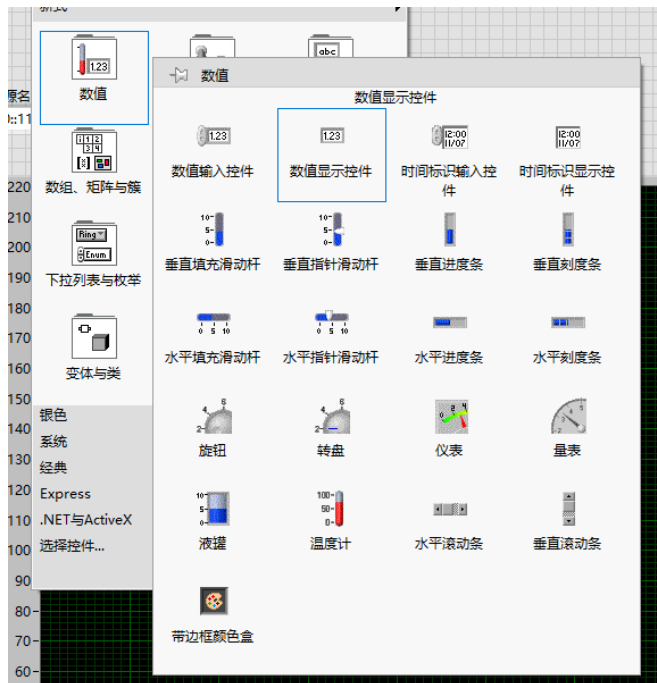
新式

1.23
数值

abc

数组、矩阵与簇

Ring
Enum
下拉列表与枚举

变体与类

银色
系统
经典
Express
.NET与ActiveX
选择控件...

源名
):11

220
210
200
190
180
170
160
150
140
130
120
110
100
90
80
70
60

数值
数值显示控件

1.23
数值输入控件

1.23
数值显示控件

12:00 11/07
时间标识输入控件

12:00 11/07
时间标识显示控件

10- 5- 0-
垂直填充滑动杆

10- 5- 0-
垂直指针滑动杆

垂直进度条

垂直刻度条

0 5 10
水平填充滑动杆

0 5 10
水平指针滑动杆

水平进度条

水平刻度条

4 6 2 8
旋钮

4 6 2 8
转盘

0 2 4 6 8 10
仪表

量表

10- 5- 0-
液罐

100- 50- 0-
温度计

水平滚动条

垂直滚动条

带边框颜色盒